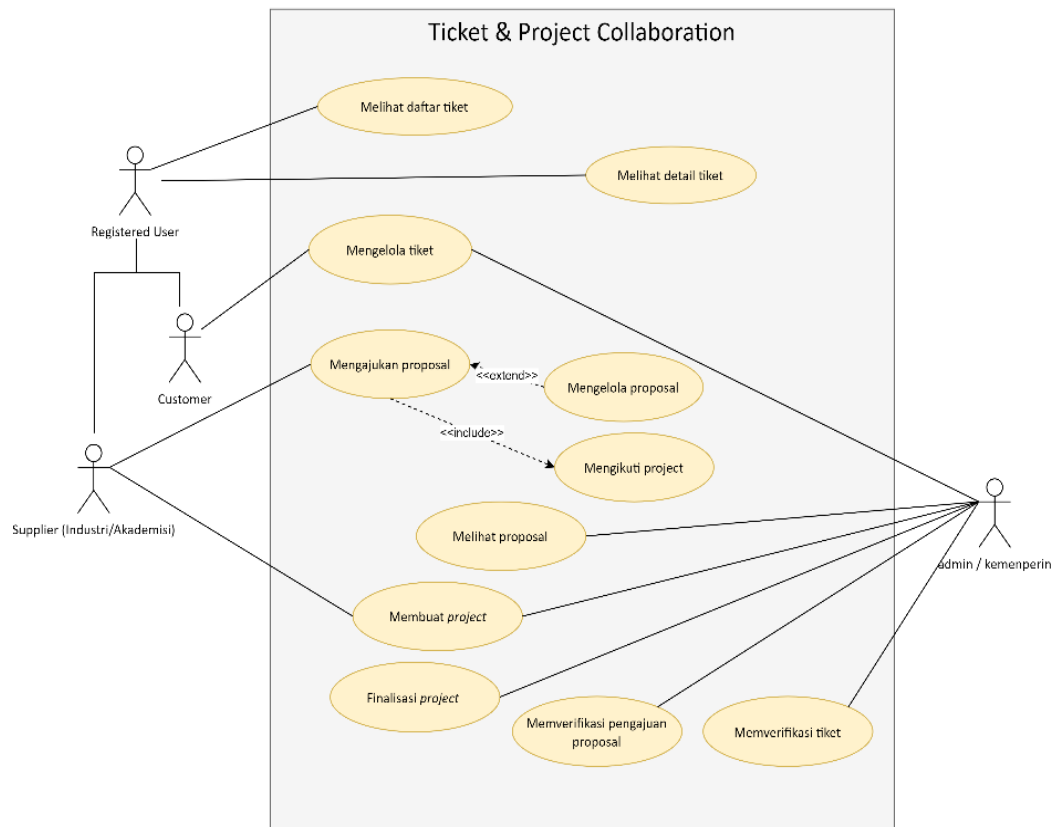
Ticket & Project Collaboration

Registered User

Melihat daftar tiket

Melihat detail tiket

Mengelola tiket

Customer

Mengajukan proposal

<<extend>>

Mengelola proposal

<<include>>

Mengikuti project

Supplier (Industri/Akademisi)

Melihat proposal

admin / kemenperin

Membuat *project*

Finalisasi *project*

Memverifikasi pengajuan proposal

Memverifikasi tiket